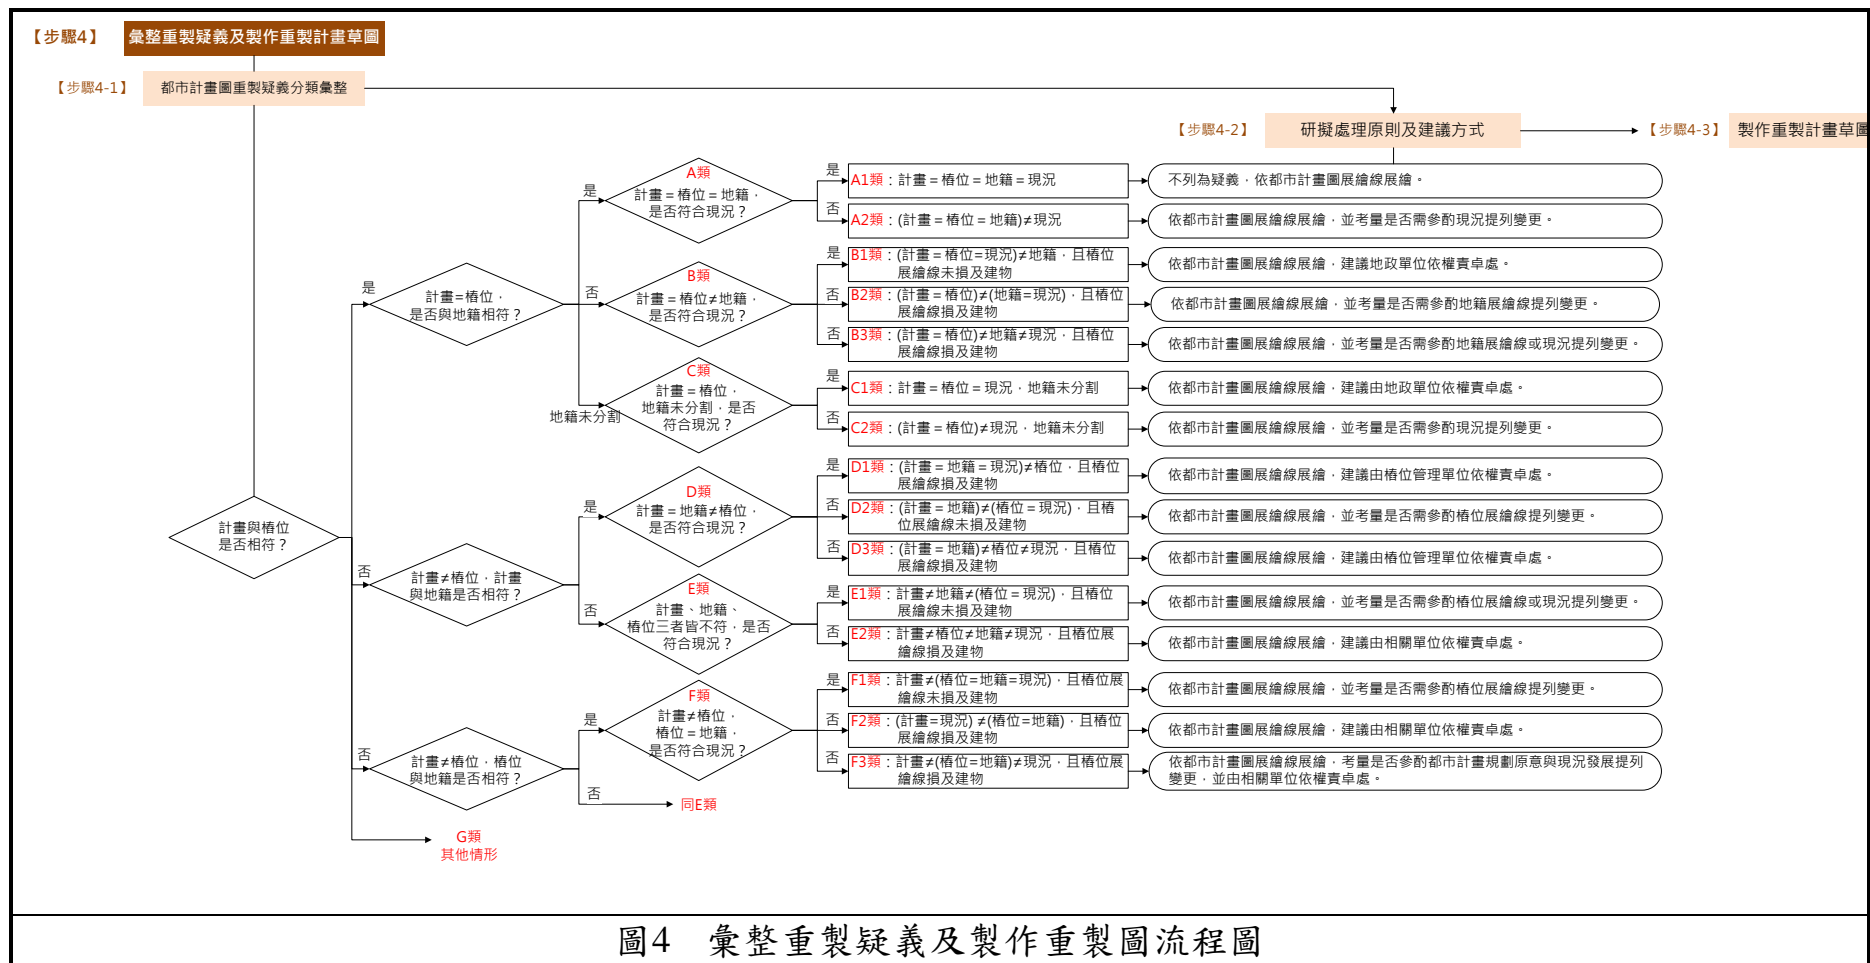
【步驟4】 彙整重製疑義及製作重製計畫草圖

【步驟4-1】 都市計畫圖重製疑義分類彙整

【步驟4-2】 研擬處理原則及建議方式

【步驟4-3】 製作重製計畫草圖

計畫與樁位是否相符？

是

計畫=樁位，是否與地籍相符？

是

A類
計畫＝樁位＝地籍，是否符合現況？

是
A1類：計畫＝樁位＝地籍＝現況
不列為疑義，依都市計畫圖展繪線展繪。

否
A2類：(計畫＝樁位＝地籍)≠現況
依都市計畫圖展繪線展繪，並考量是否需參酌現況提列變更。

否

B類
計畫＝樁位≠地籍，是否符合現況？

是
B1類：(計畫＝樁位=現況)≠地籍，且樁位展繪線未損及建物
依都市計畫圖展繪線展繪，建議地政單位依權責卓處。

否
B2類：(計畫＝樁位)≠(地籍＝現況)，且樁位展繪線損及建物
依都市計畫圖展繪線展繪，並考量是否需參酌地籍展繪線提列變更。

否
B3類：(計畫＝樁位)≠地籍≠現況，且樁位展繪線損及建物
依都市計畫圖展繪線展繪，並考量是否需參酌地籍展繪線或現況提列變更。

地籍未分割

C類
計畫＝樁位，地籍未分割，是否符合現況？

是
C1類：計畫＝樁位＝現況，地籍未分割
依都市計畫圖展繪線展繪，建議由地政單位依權責卓處。

否
C2類：(計畫＝樁位)≠現況，地籍未分割
依都市計畫圖展繪線展繪，並考量是否需參酌現況提列變更。

否

計畫≠樁位，計畫與地籍是否相符？

是

D類
計畫＝地籍≠樁位，是否符合現況？

是
D1類：(計畫＝地籍＝現況)≠樁位，且樁位展繪線損及建物
依都市計畫圖展繪線展繪，建議由樁位管理單位依權責卓處。

否
D2類：(計畫＝地籍)≠(樁位＝現況)，且樁位展繪線未損及建物
依都市計畫圖展繪線展繪，並考量是否需參酌樁位展繪線提列變更。

否
D3類：(計畫＝地籍)≠樁位≠現況，且樁位展繪線損及建物
依都市計畫圖展繪線展繪，建議由樁位管理單位依權責卓處。

否

E類
計畫、地籍、樁位三者皆不符，是否符合現況？

是
E1類：計畫≠地籍≠(樁位＝現況)，且樁位展繪線未損及建物
依都市計畫圖展繪線展繪，並考量是否需參酌樁位展繪線或現況提列變更。

否
E2類：計畫≠樁位≠地籍≠現況，且樁位展繪線損及建物
依都市計畫圖展繪線展繪，建議由相關單位依權責卓處。

否

計畫≠樁位，樁位與地籍是否相符？

是

F類
計畫≠樁位，樁位＝地籍，是否符合現況？

是
F1類：計畫≠(樁位=地籍=現況)，且樁位展繪線未損及建物
依都市計畫圖展繪線展繪，並考量是否需參酌樁位展繪線提列變更。

否
F2類：(計畫=現況) ≠(樁位=地籍)，且樁位展繪線損及建物
依都市計畫圖展繪線展繪，建議由相關單位依權責卓處。

否
F3類：計畫≠(樁位=地籍)≠現況，且樁位展繪線損及建物
依都市計畫圖展繪線展繪，考量是否參酌都市計畫規劃原意與現況發展提列變更，並由相關單位依權責卓處。

否
同E類

G類
其他情形

圖4　彙整重製疑義及製作重製圖流程圖